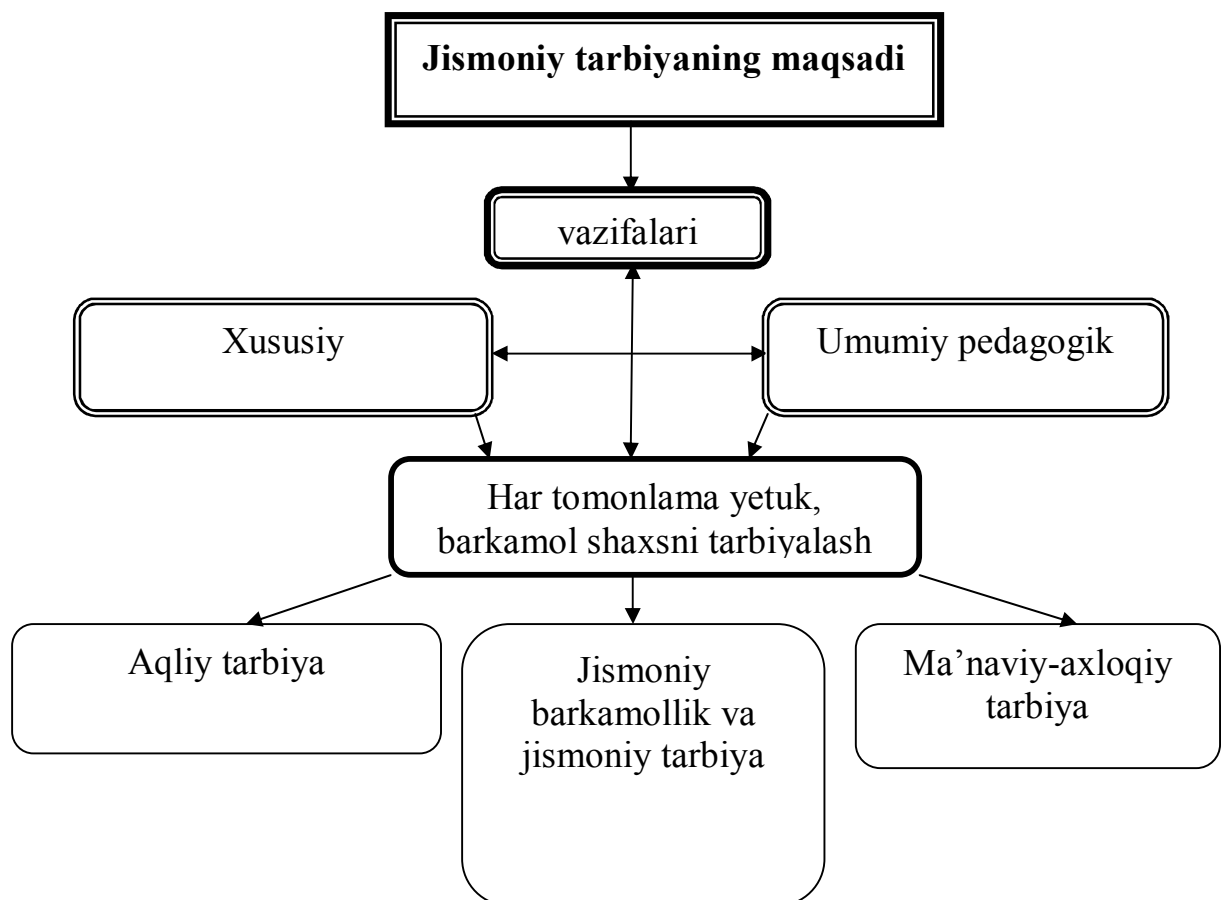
Jismoniy tarbiyaning maqsadi

vazifalari

Xususiy

Umumiy pedagogik

Har tomonlama yetuk, barkamol shaxsni tarbiyalash

Aqliy tarbiya

Jismoniy barkamollik va jismoniy tarbiya

Ma’naviy-axloqiy tarbiya